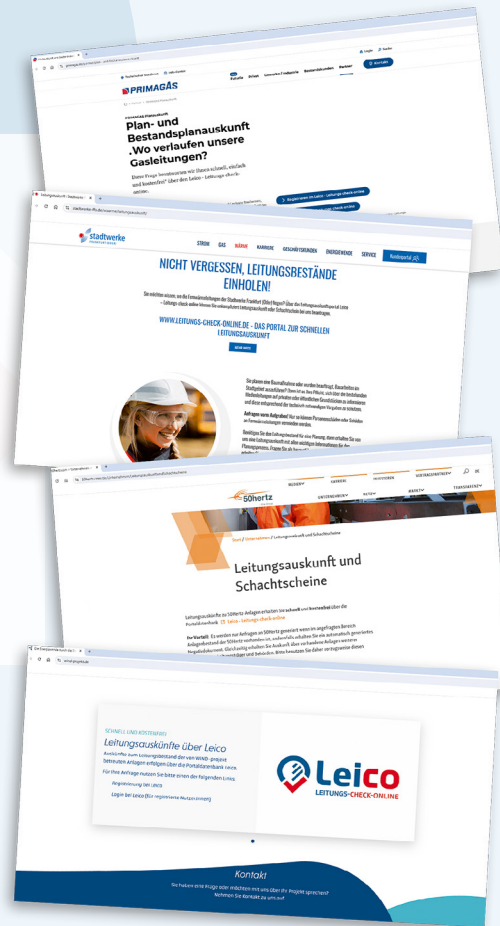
PRIMAGAS

Plan- und Bestandsplanauskunft „Wo verlaufen unsere Gasleitungen?

Diese Frage beantworten wir Ihnen schnell, einfach und kostenfrei über den Leico - Leitungs check-online.

Kontakt

stadtwerke

STROM GAS WÄRME KARRIERE GESCHÄFTSKUNDEN ENERGIEWENDE SERVICE Kundenportal

NICHT VERGESSEN, LEITUNGSBESTÄNDE EINHOLEN!

WWW.LEITUNGS-CHECK-ONLINE.DE - DAS PORTAL ZUR SCHNELLEN LEITUNGSAUSKUNFT

50hertz

Leitungsauskunft und Schachtscheine

Leitungsauskünfte zu 50Hertz Anlagen erhalten Sie schnell und kostenfrei über die Portallösung Leico - Leitungs-check-online

SCHNELL UND KOSTENFREI

Leitungsauskünfte über Leico

Für Ihre Anfrage nutzen Sie bitte einen der folgenden Links

Registrierung bei Leico

Login bei Leico (für registrierte Nutzer:innen)

Leico
LEITUNGS-CHECK-ONLINE

Kontakt